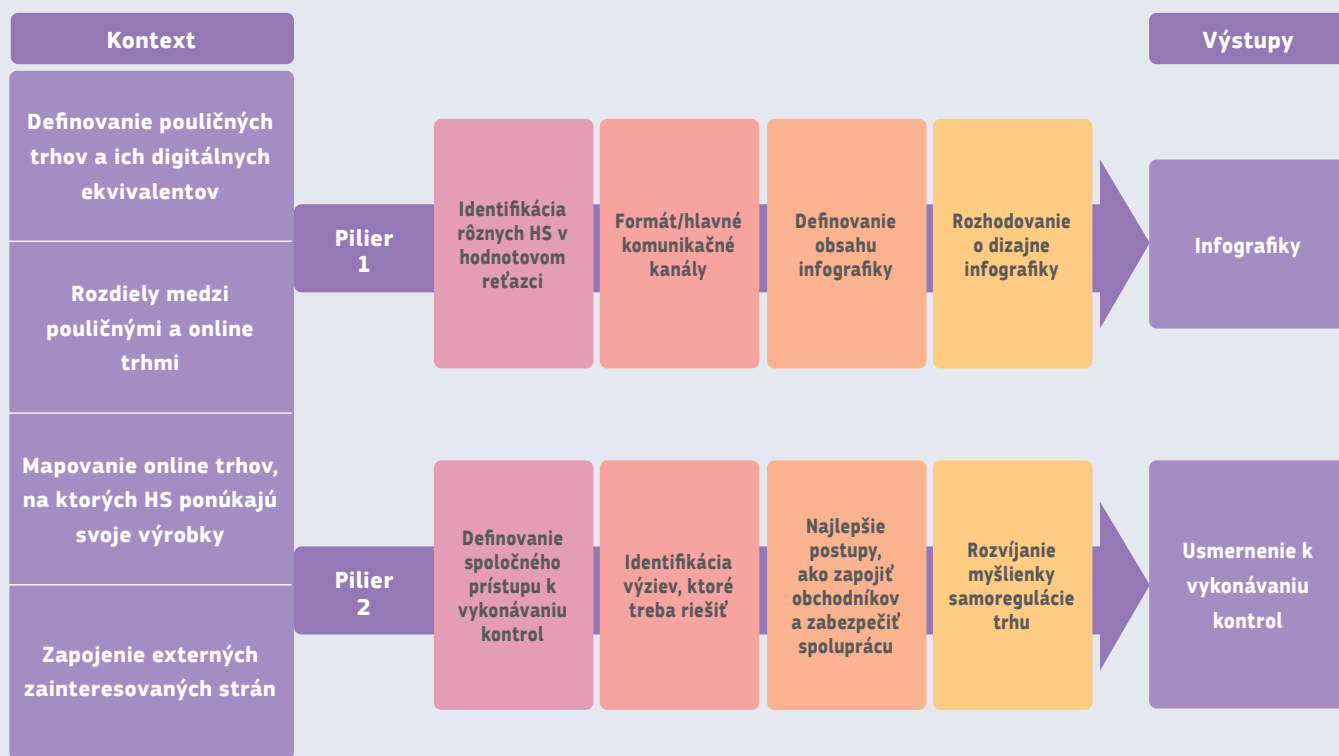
Kontext

Výstupy

Definovanie pouličných trhov a ich digitálnych ekvivalentov

Rozdiely medzi pouličnými a online trhmi

Mapovanie online trhov, na ktorých HS ponúkajú svoje výrobky

Zapojenie externých zainteresovaných strán

Pilier 1

Identifikácia rôznych HS v hodnotovom reťazci

Formát/hlavné komunikačné kanály

Definovanie obsahu infografiky

Rozhodovanie o dizajne infografiky

Infografiky

Pilier 2

Definovanie spoločného prístupu k vykonávaniu kontrol

Identifikácia výziev, ktoré treba riešiť

Najlepšie postupy, ako zapojiť obchodníkov a zabezpečiť spoluprácu

Rozvíjanie myšlienky samoregulácie trhu

Usmernenie k vykonávaniu kontrol